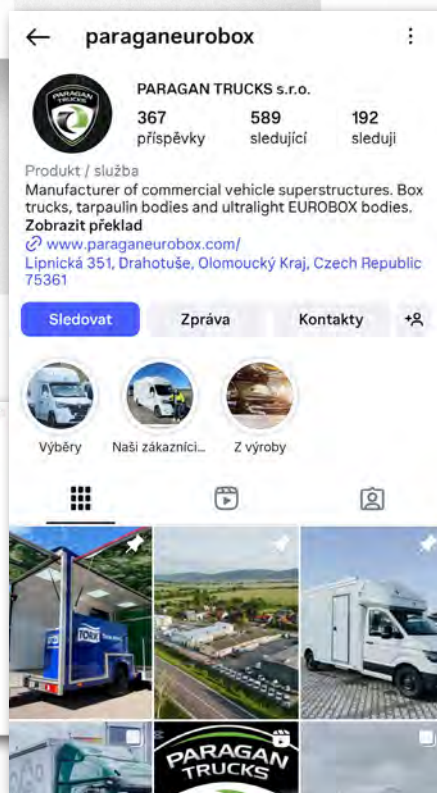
paraganeurobox

PARAGAN TRUCKS

PARAGAN TRUCKS s.r.o.

367 příspěvky

589 sledující

192 sleduji

Produkt / služba

Manufacturer of commercial vehicle superstructures. Box trucks, tarpaulin bodies and ultralight EUROBOX bodies.

Zobrazit překlad

www.paraganeurobox.com/

Lipnická 351, Drahotuše, Olomoucký Kraj, Czech Republic 75361

Sledovat

Zpráva

Kontakty

Výběry

Naši zákazníci...

Z výroby

TORK

PARAGAN TRUCKS